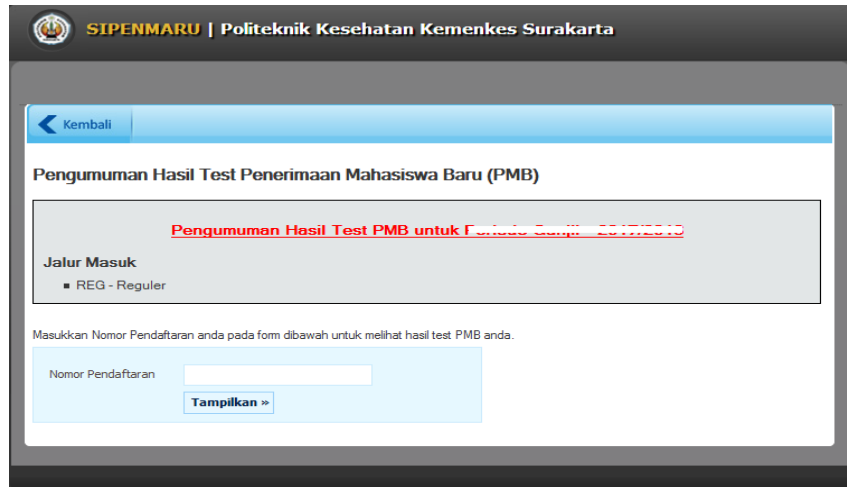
SIPENMARU | Politeknik Kesehatan Kemenkes Surakarta

Kembali

Pengumuman Hasil Test Penerimaan Mahasiswa Baru (PMB)

Pengumuman Hasil Test PMB untuk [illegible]

Jalur Masuk

- REG - Reguler

Masukkan Nomor Pendaftaran anda pada form dibawah untuk melihat hasil test PMB anda.

Nomor Pendaftaran

Tampilkan »